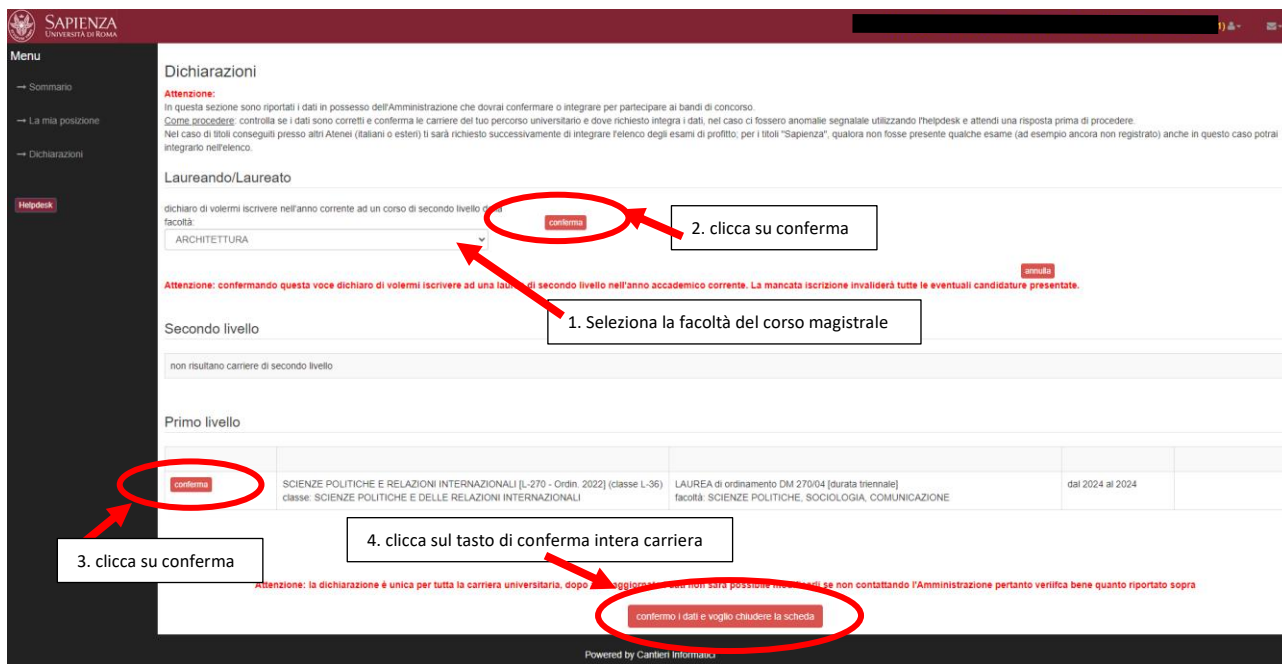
SAPIENZA
UNIVERSITÀ DI ROMA

Menu
→ Sommario
→ La mia posizione
→ Dichiarazioni
Helpdesk

Dichiarazioni

Attenzione:
In questa sezione sono riportati i dati in possesso dell'Amministrazione che dovrai confermare o integrare per partecipare ai bandi di concorso.
Come procedere: controlla se i dati sono corretti e conferma le carriere del tuo percorso universitario e dove richiesto integra i dati, nel caso ci fossero anomalie segnalale utilizzando l'helpdesk e attendi una risposta prima di procedere.
Nel caso di titoli conseguiti presso altri Atenei (italiani o esteri) ti sarà richiesto successivamente di integrare l'elenco degli esami di profitto; per i titoli "Sapienza", qualora non fosse presente qualche esame (ad esempio ancora non registrato) anche in questo caso potrai integrarlo nell'elenco.

Laureando/Laureato

dichiaro di volermi iscrivere nell'anno corrente ad un corso di secondo livello della facoltà:
ARCHITETTURA
conferma
2. clicca su conferma
annulla
Attenzione: confermando questa voce dichiaro di volermi iscrivere ad una la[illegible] di secondo livello nell'anno accademico corrente. La mancata iscrizione invaliderà tutte le eventuali candidature presentate.

1. Seleziona la facoltà del corso magistrale

Secondo livello

non risultano carriere di secondo livello

Primo livello

| | | | |
|---|---|---|---|
| conferma | SCIENZE POLITICHE E RELAZIONI INTERNAZIONALI [L-270 - Ordin. 2022] (classe L-36) classe: SCIENZE POLITICHE E DELLE RELAZIONI INTERNAZIONALI | LAUREA di ordinamento DM 270/04 [durata triennale] facoltà: SCIENZE POLITICHE, SOCIOLOGIA, COMUNICAZIONE | dal 2024 al 2024 |

3. clicca su conferma
4. clicca sul tasto di conferma intera carriera

Attenzione: la dichiarazione è unica per tutta la carriera universitaria, dopo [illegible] non sarà possibile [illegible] se non contattando l'Amministrazione pertanto verifica bene quanto riportato sopra

confermo i dati e voglio chiudere la scheda

Powered by Cantieri Informatici